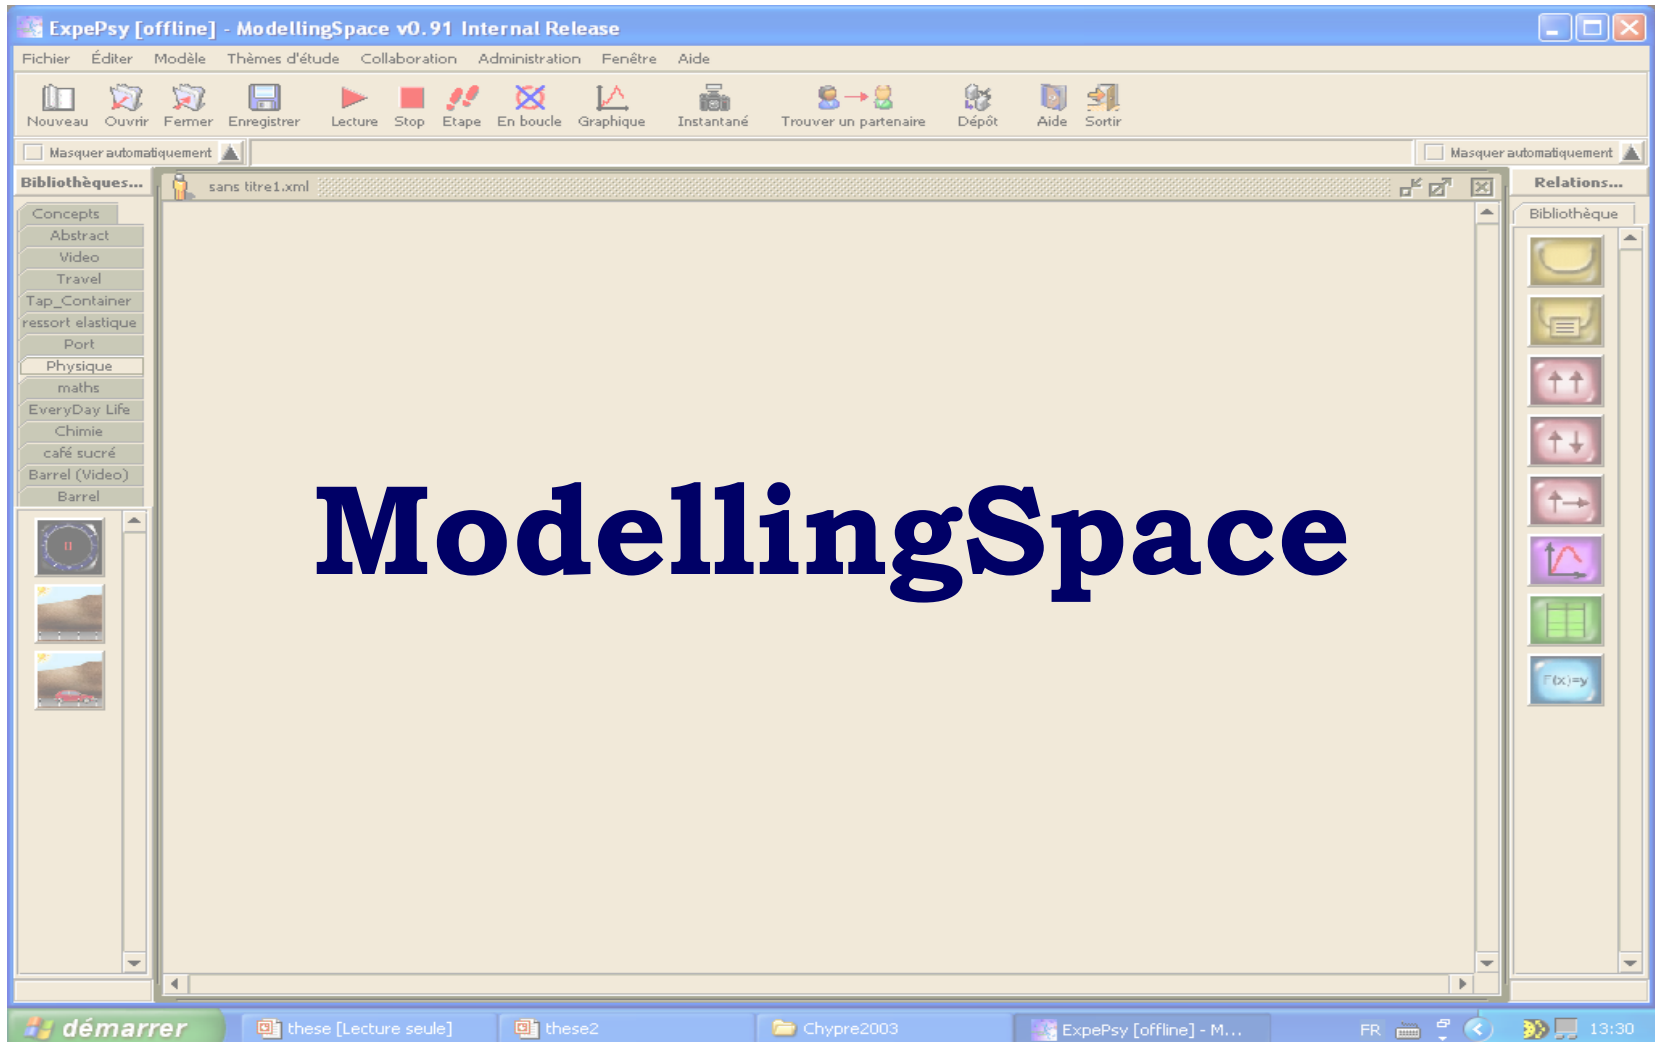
ExpePsy [offline] - ModellingSpace v0.91 Internal Release

Fichier Éditer Modèle Thèmes d'étude Collaboration Administration Fenêtre Aide

Nouveau Ouvrir Fermer Enregistrer Lecture Stop Etape En boucle Graphique Instantané Trouver un partenaire Dépôt Aide Sortir

Masquer automatiquement

Masquer automatiquement

Bibliothèques...

Concepts
Abstract
Video
Travel
Tap_Container
ressort elastique
Port
Physique
maths
EveryDay Life
Chimie
café sucré
Barrel (Video)
Barrel

sans titre1.xml

ModellingSpace

Relations...

Bibliothèque

f(x)=y

démarrer these [Lecture seule] these2 Chypre2003 ExpePsy [offline] - M... FR 13:30